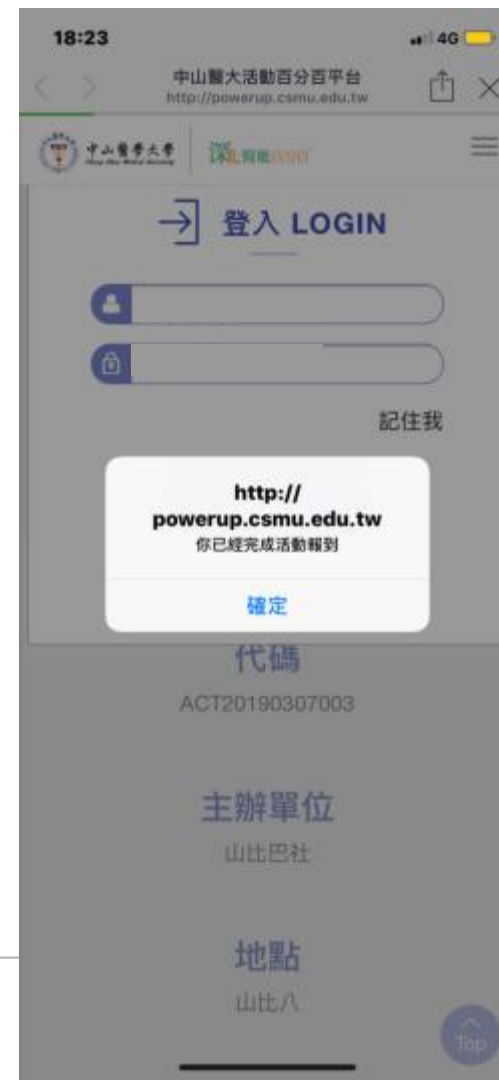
18:23
4G

中山醫大活動百分百平台
http://powerup.csmu.edu.tw

中山醫學大學

登入 LOGIN

記住我

http://powerup.csmu.edu.tw
你已經完成活動報到

確定

代碼
ACT20190307003

主辦單位
山比巴社

地點
山比八

Top